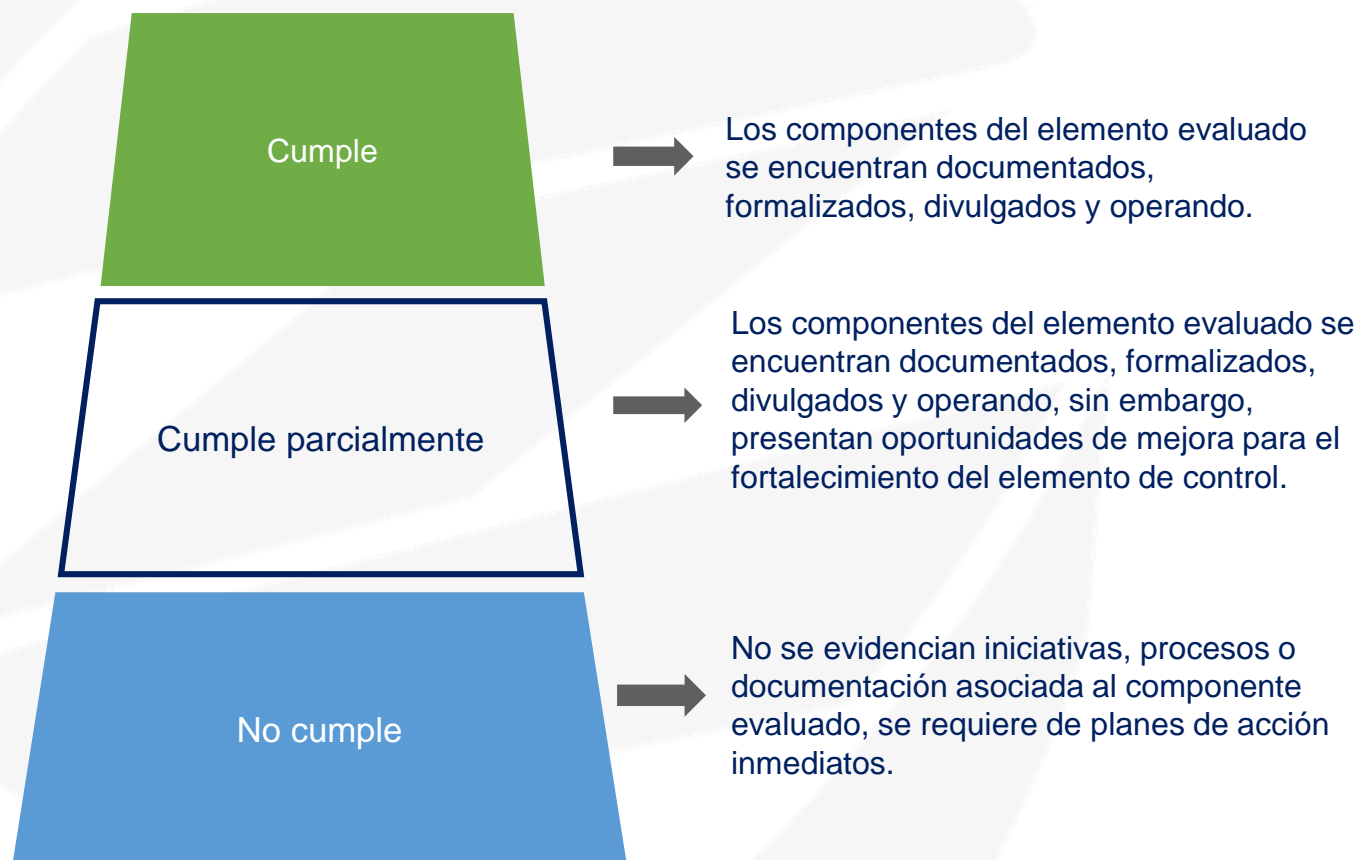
Cumple

Los componentes del elemento evaluado se encuentran documentados, formalizados, divulgados y operando.

Cumple parcialmente

Los componentes del elemento evaluado se encuentran documentados, formalizados, divulgados y operando, sin embargo, presentan oportunidades de mejora para el fortalecimiento del elemento de control.

No cumple

No se evidencian iniciativas, procesos o documentación asociada al componente evaluado, se requiere de planes de acción inmediatos.